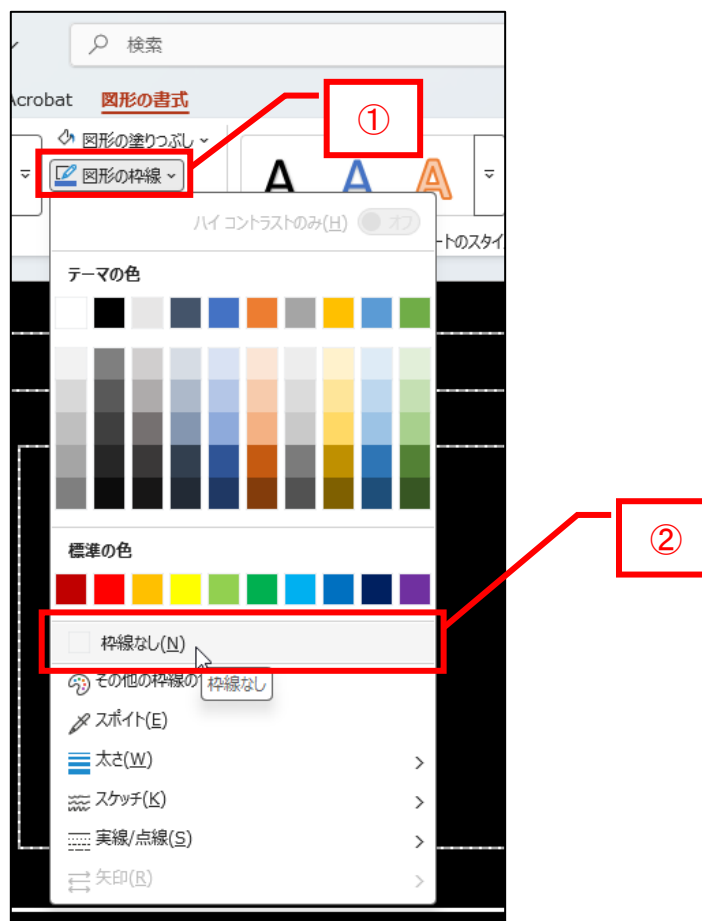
検索

Acrobat 図形の書式

①

図形の塗りつぶし
図形の枠線

ハイ コントラストのみ(H) オフ

ートのスタイ

テーマの色

標準の色

②

枠線なし(N)

その他の枠線の 枠線なし

スポイト(E)

太さ(W)

スケッチ(K)

実線/点線(S)

矢印(R)